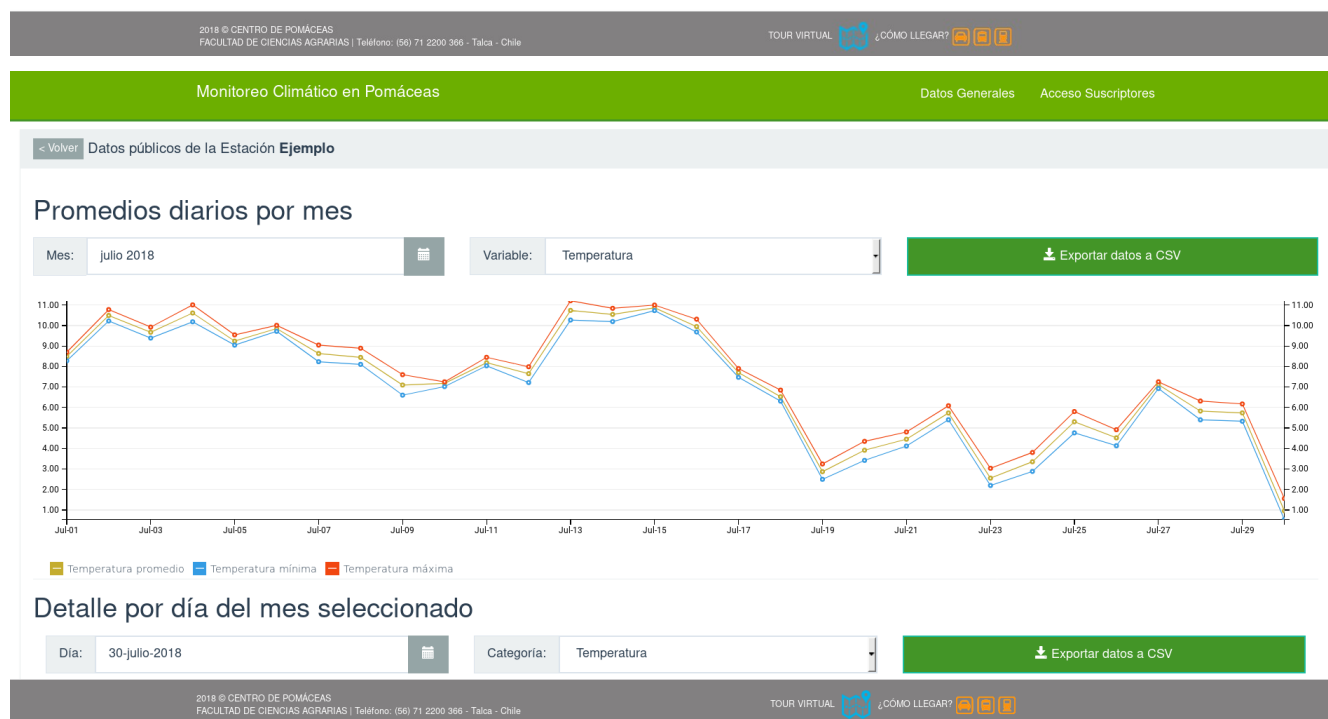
2018 © CENTRO DE POMÁCEAS
FACULTAD DE CIENCIAS AGRARIAS | Teléfono: (56) 71 2200 366 - Talca - Chile

TOUR VIRTUAL ¿CÓMO LLEGAR?

Monitoreo Climático en Pomáceas

Datos Generales Acceso Suscriptores

< Volver Datos públicos de la Estación **Ejemplo**

Promedios diarios por mes

Mes: julio 2018

Variable: Temperatura

Exportar datos a CSV

11.00
10.00
9.00
8.00
7.00
6.00
5.00
4.00
3.00
2.00
1.00

Jul-01 Jul-03 Jul-05 Jul-07 Jul-09 Jul-11 Jul-13 Jul-15 Jul-17 Jul-19 Jul-21 Jul-23 Jul-25 Jul-27 Jul-29

11.00
10.00
9.00
8.00
7.00
6.00
5.00
4.00
3.00
2.00
1.00

Temperatura promedio Temperatura mínima Temperatura máxima

Detalle por día del mes seleccionado

Día: 30-julio-2018

Categoría: Temperatura

Exportar datos a CSV

2018 © CENTRO DE POMÁCEAS
FACULTAD DE CIENCIAS AGRARIAS | Teléfono: (56) 71 2200 366 - Talca - Chile

TOUR VIRTUAL ¿CÓMO LLEGAR?